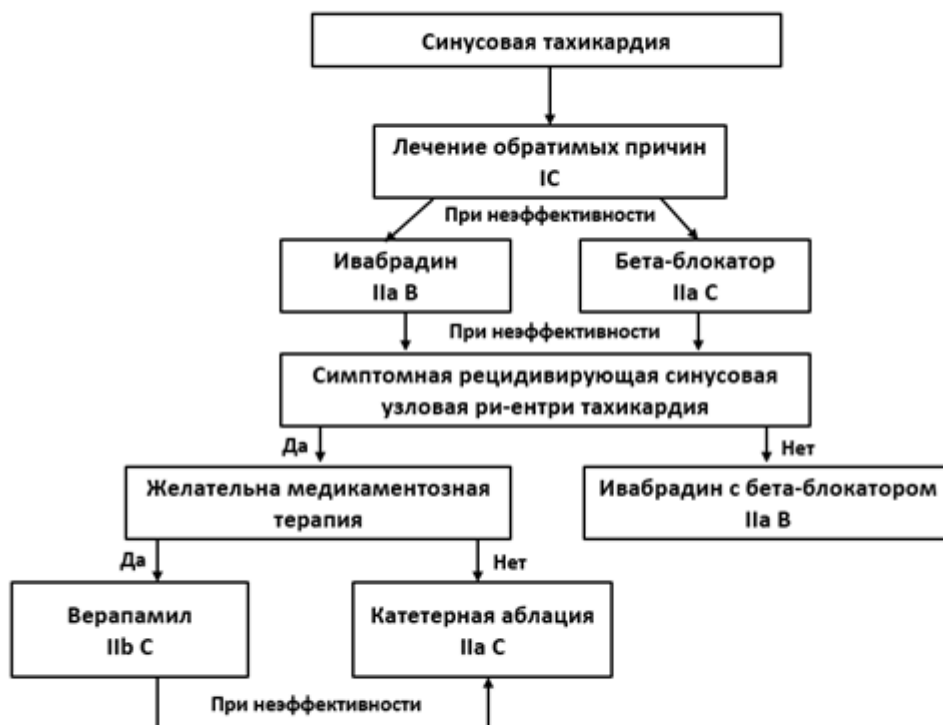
Синусовая тахикардия

Лечение обратимых причин
IC

При неэффективности

Ивабрадин
IIa B

Бета-блокатор
IIa C

При неэффективности

Симптомная рецидивирующая синусовая узловая ри-ентри тахикардия

Да

Нет

Желательна медикаментозная терапия

Ивабрадин с бета-блокатором
IIa B

Да

Нет

Верапамил
IIb C

Катетерная аблация
IIa C

При неэффективности